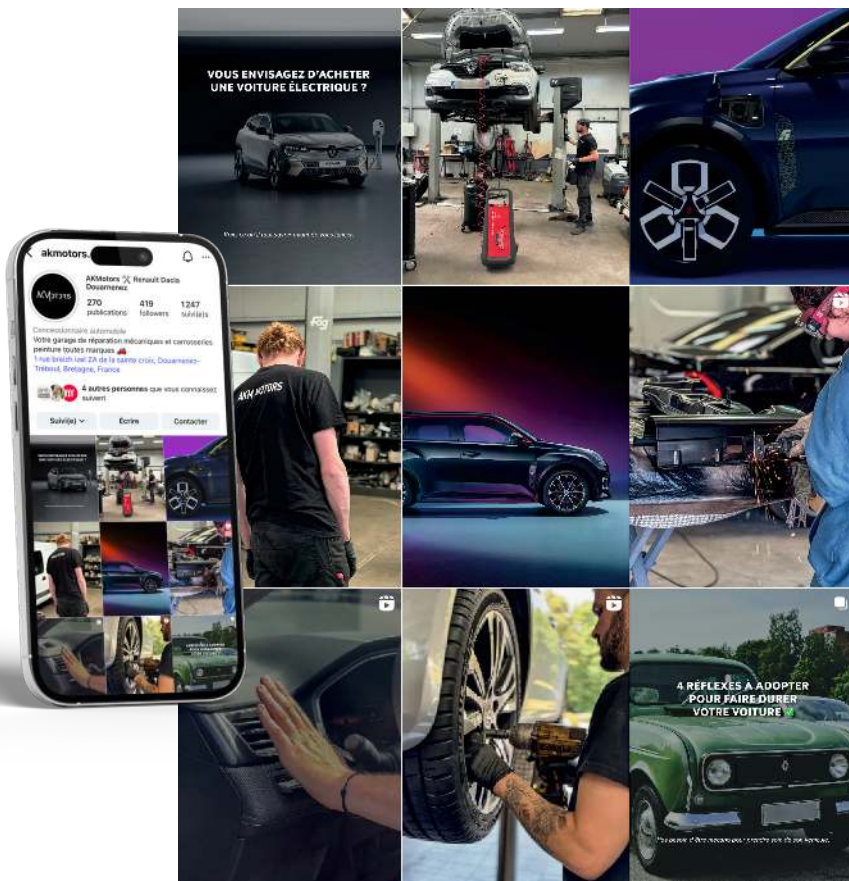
VOUS ENVISAGEZ D'ACHETER UNE VOITURE ÉLECTRIQUE ?

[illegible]

AKM MOTORS

4 RÉFLEXES À ADOPTER POUR FAIRE DURER VOTRE VOITURE

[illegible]

akmotors.

AKMotors 🛠 Renault Dacia Douarnenez

270 publications

419 followers

1247 suivi(e)s

Concessionnaire automobile

Votre garage de réparation mécaniques et carrosseries peinture toutes marques

1 rue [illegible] 2A de la sainte croix, Douarnenez-Tréboul, Bretagne, France

4 autres personnes que vous connaissez suivent

Suivi(e)

Écrire

Contacter